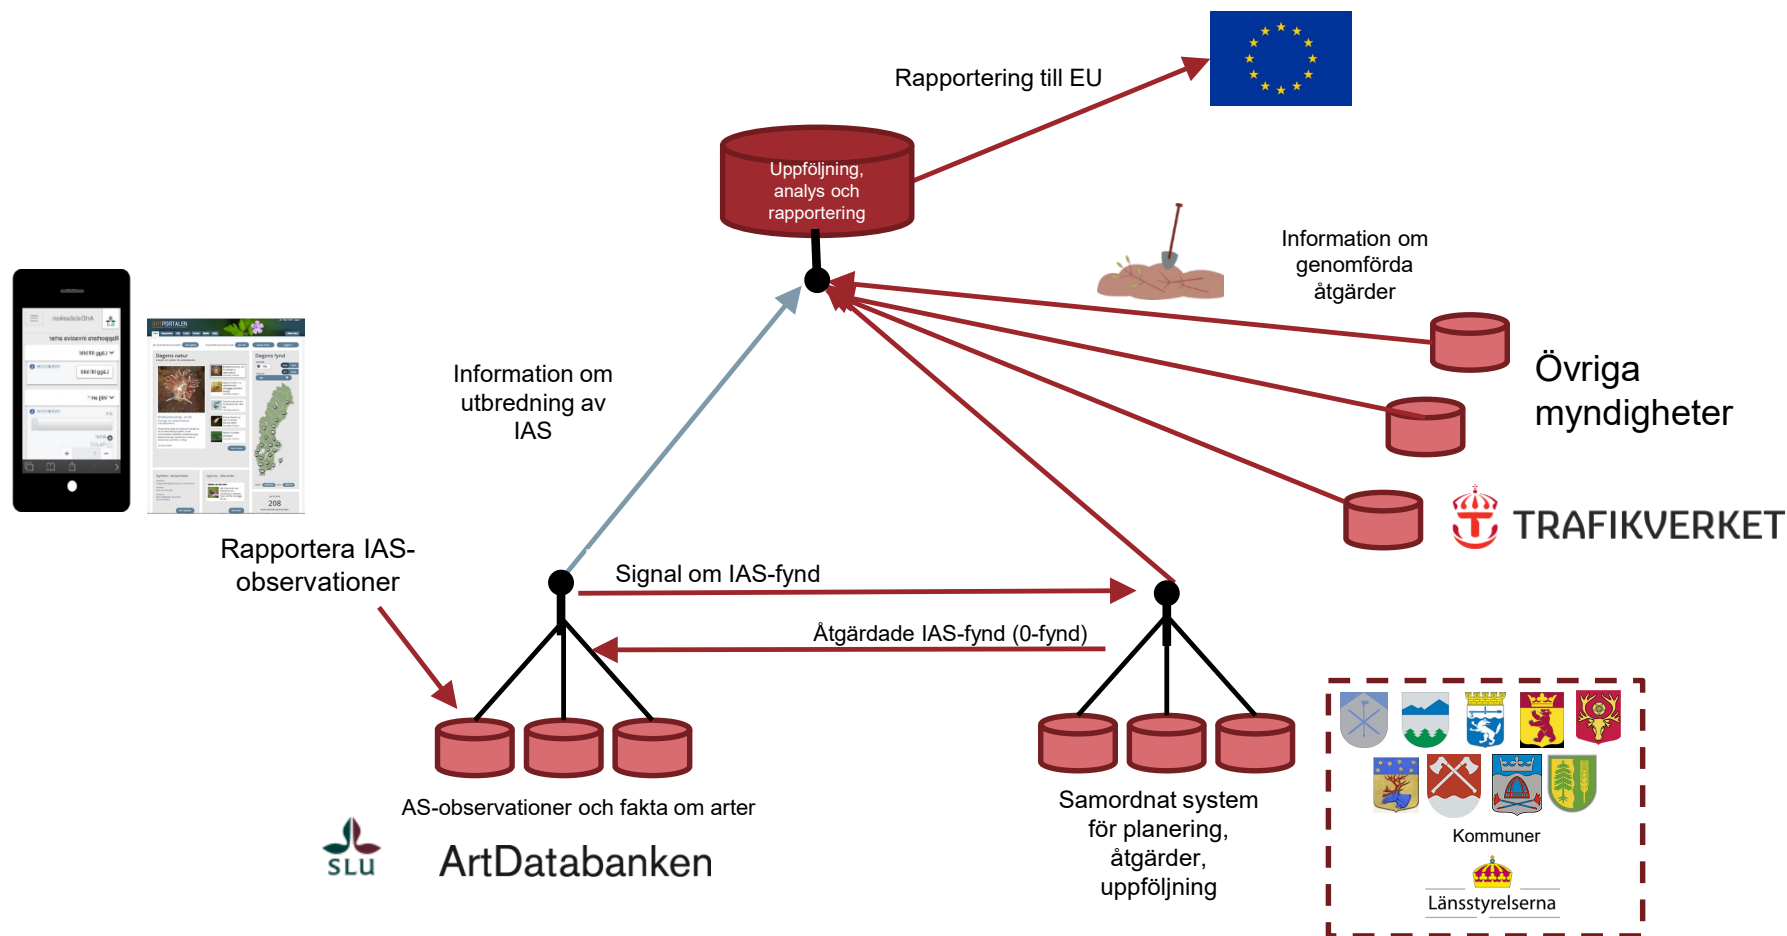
Rapportering till EU

Uppföljning, analys och rapportering

Information om genomförda åtgärder

Övriga myndigheter

TRAFIKVERKET

Information om utbredning av IAS

Rapportera IAS-observationer

Signal om IAS-fynd

Åtgärdade IAS-fynd (0-fynd)

AS-observationer och fakta om arter

SLU

ArtDatabanken

Samordnat system för planering, åtgärder, uppföljning

Kommuner

Länsstyrelserna